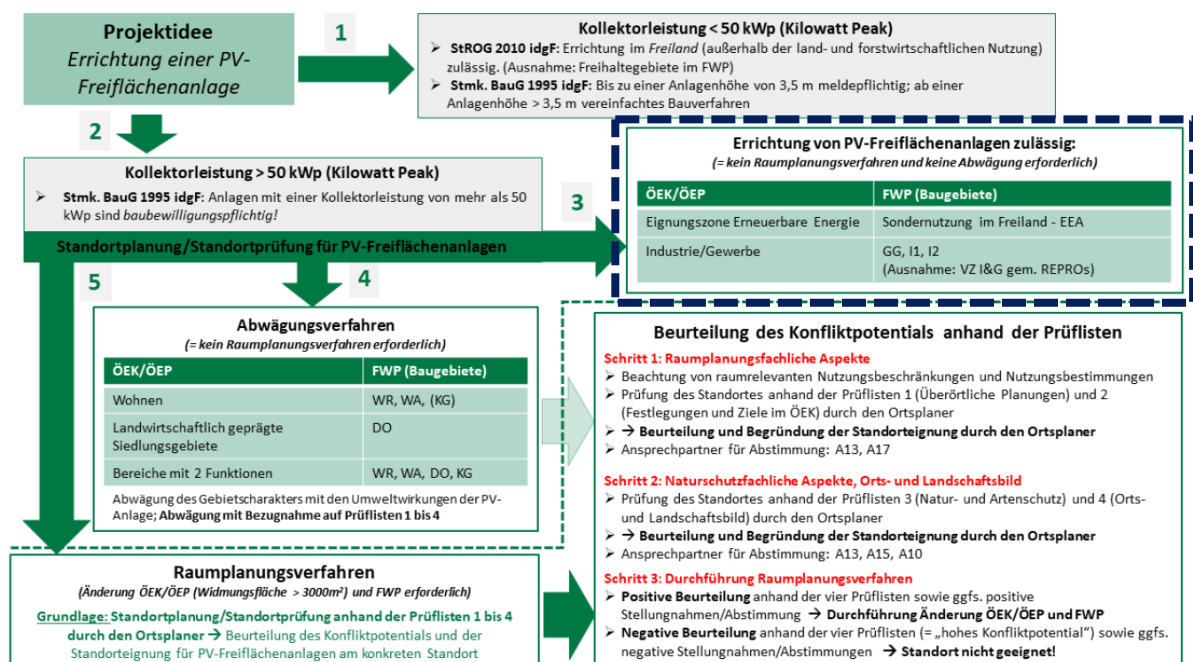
Projektidee
Errichtung einer PV-Freiflächenanlage

1

Kollektorleistung < 50 kWp (Kilowatt Peak)
➢ StROG 2010 idgF: Errichtung im Freiland (außerhalb der land- und forstwirtschaftlichen Nutzung) zulässig. (Ausnahme: Freihaltegebiete im FWP)
➢ Stmk. BauG 1995 idgF: Bis zu einer Anlagenhöhe von 3,5 m meldepflichtig; ab einer Anlagenhöhe > 3,5 m vereinfachtes Bauverfahren

2

Kollektorleistung > 50 kWp (Kilowatt Peak)
➢ Stmk. BauG 1995 idgF: Anlagen mit einer Kollektorleistung von mehr als 50 kWp sind baubewilligungspflichtig!

Standortplanung/Standortprüfung für PV-Freiflächenanlagen

3

Errichtung von PV-Freiflächenanlagen zulässig:
(= kein Raumplanungsverfahren und keine Abwägung erforderlich)

| ÖEK/ÖEP | FWP (Baugebiete) |
|---|---|
| Eignungszone Erneuerbare Energie | Sondernutzung im Freiland - EEA |
| Industrie/Gewerbe | GG, I1, I2 (Ausnahme: VZ I&G gem. REPROs) |

5

4

Abwägungsverfahren
(= kein Raumplanungsverfahren erforderlich)

| ÖEK/ÖEP | FWP (Baugebiete) |
|---|---|
| Wohnen | WR, WA, (KG) |
| Landwirtschaftlich geprägte Siedlungsgebiete | DO |
| Bereiche mit 2 Funktionen | WR, WA, DO, KG |

Abwägung des Gebietscharakters mit den Umweltwirkungen der PV-Anlage; Abwägung mit Bezugnahme auf Prüflisten 1 bis 4

Beurteilung des Konfliktpotentials anhand der Prüflisten

Schritt 1: Raumplanungsfachliche Aspekte
➢ Beachtung von raumrelevanten Nutzungsbeschränkungen und Nutzungsbestimmungen
➢ Prüfung des Standortes anhand der Prüflisten 1 (Überörtliche Planungen) und 2 (Festlegungen und Ziele im ÖEK) durch den Ortsplaner
➢ → Beurteilung und Begründung der Standorteignung durch den Ortsplaner
➢ Ansprechpartner für Abstimmung: A13, A17

Schritt 2: Naturschutzfachliche Aspekte, Orts- und Landschaftsbild
➢ Prüfung des Standortes anhand der Prüflisten 3 (Natur- und Artenschutz) und 4 (Orts- und Landschaftsbild) durch den Ortsplaner
➢ → Beurteilung und Begründung der Standorteignung durch den Ortsplaner
➢ Ansprechpartner für Abstimmung: A13, A15, A10

Schritt 3: Durchführung Raumplanungsverfahren
➢ Positive Beurteilung anhand der vier Prüflisten sowie ggfs. positive Stellungnahmen/Abstimmung → Durchführung Änderung ÖEK/ÖEP und FWP
➢ Negative Beurteilung anhand der vier Prüflisten (= „hohes Konfliktpotential") sowie ggfs. negative Stellungnahmen/Abstimmungen → Standort nicht geeignet!

Raumplanungsverfahren
(Änderung ÖEK/ÖEP (Widmungsfläche > 3000m²) und FWP erforderlich)

Grundlage: Standortplanung/Standortprüfung anhand der Prüflisten 1 bis 4 durch den Ortsplaner → Beurteilung des Konfliktpotentials und der Standorteignung für PV-Freiflächenanlagen am konkreten Standort